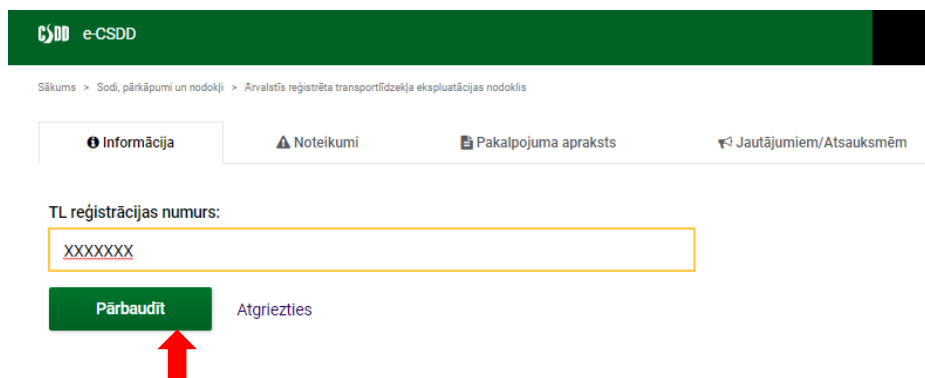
CSDD e-CSDD

Sākums > Sodi, pārkāpumi un nodokļi > Ārvalstīs reģistrēta transportlīdzekļa ekspluatācijas nodoklis

Informācija | Noteikumi | Pakalpojuma apraksts | Jautājumiem/Atsauksmēm

TL reģistrācijas numurs:

XXXXXXX

Pārbaudīt

Atgriezties